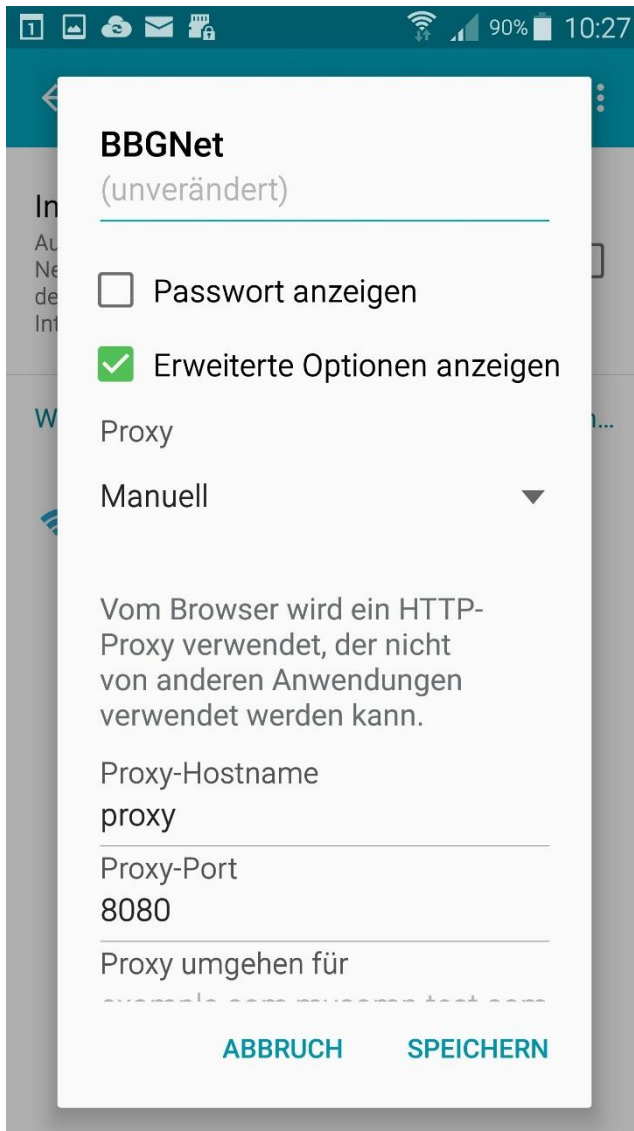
1 90% 10:27

In
Au
Ne
de
Int

W n...

BBGNet
(unverändert)

Passwort anzeigen

Erweiterte Optionen anzeigen

Proxy

Manuell

Vom Browser wird ein HTTP-Proxy verwendet, der nicht von anderen Anwendungen verwendet werden kann.

Proxy-Hostname
proxy

Proxy-Port
8080

Proxy umgehen für
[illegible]

ABBRUCH SPEICHERN